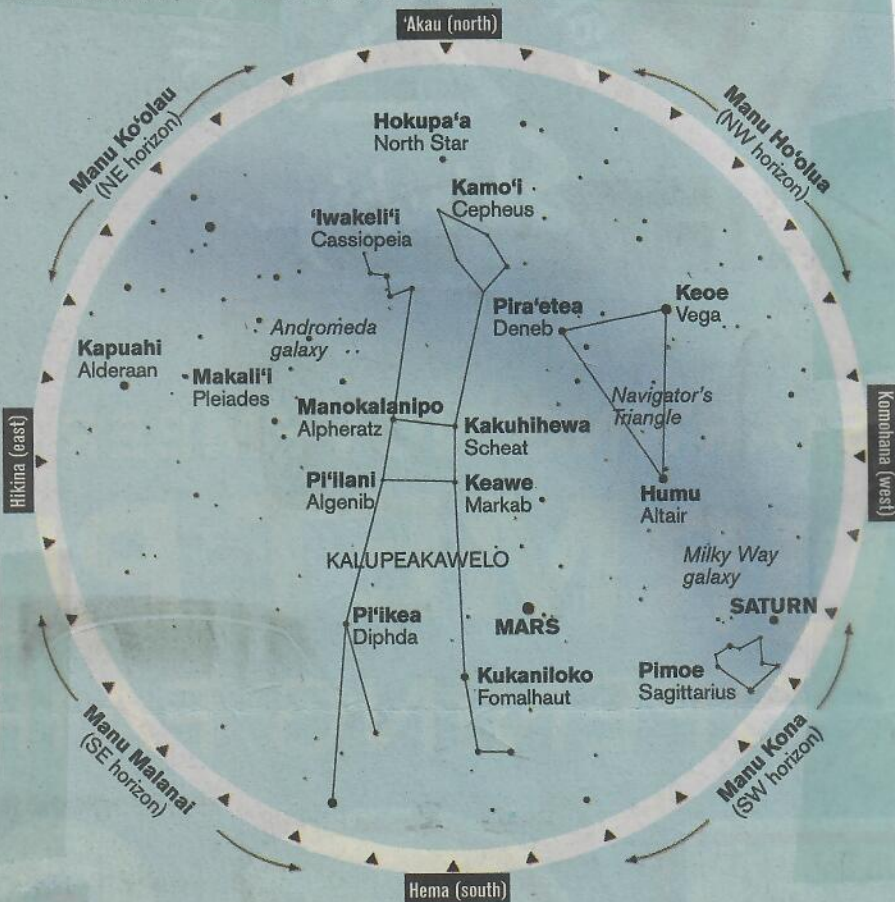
'Akau (north)

Manu Ko'olau (NE horizon)

Manu Ho'olua (NW horizon)

Hokupa'a
North Star

Kamo'i
Cepheus

'Iwakeli'i
Cassiopeia

Pira'etea
Deneb

Keoe
Vega

Andromeda galaxy

Kapuahi
Alderaan

Makali'i
Pleiades

Navigator's Triangle

Manokalanipo
Alpheratz

Kakuhihewa
Scheat

Hikina (east)

Komohana (west)

Pi'ilani
Algenib

Keawe
Markab

Humu
Altair

KALUPEAKAWELO

Milky Way galaxy

SATURN

Pi'ikea
Diphda

MARS

Kukaniloko
Fomalhaut

Pimoe
Sagittarius

Manu Malanai (SE horizon)

Manu Kona (SW horizon)

Hema (south)